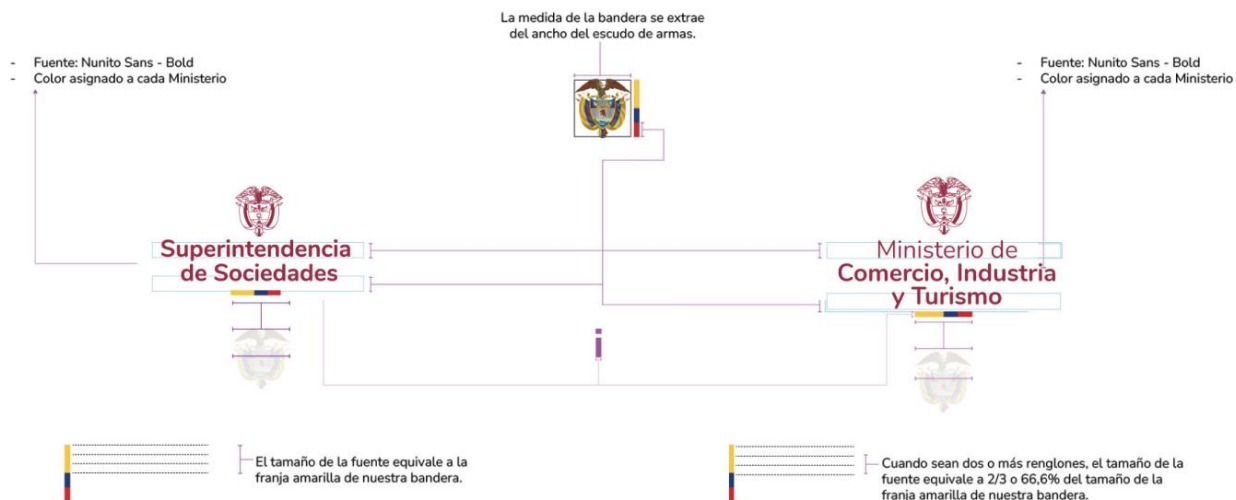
La medida de la bandera se extrae del ancho del escudo de armas.

- Fuente: Nunito Sans - Bold
- Color asignado a cada Ministerio

- Fuente: Nunito Sans - Bold
- Color asignado a cada Ministerio

Superintendencia de Sociedades

Ministerio de Comercio, Industria y Turismo

i

El tamaño de la fuente equivale a la franja amarilla de nuestra bandera.

Cuando sean dos o más renglones, el tamaño de la fuente equivale a 2/3 o 66,6% del tamaño de la franja amarilla de nuestra bandera.